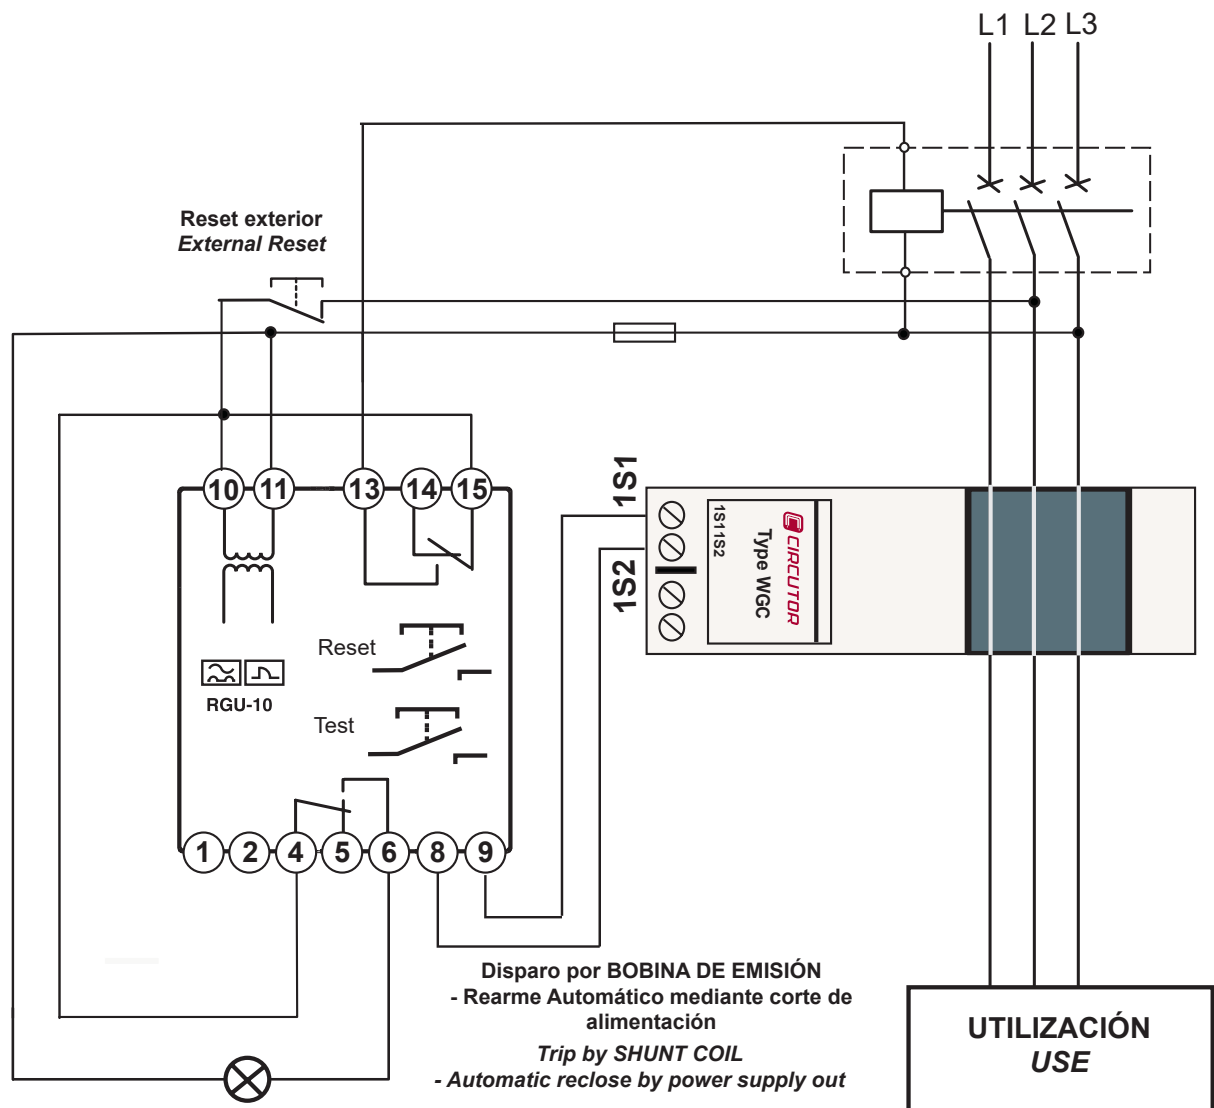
L1 L2 L3

Reset exterior
External Reset

10 11 13 14 15

1S1

1S2

1S11S2

CIRCUTOR
Type WGC

Reset

RGU-10

Test

1 2 4 5 6 8 9

Disparo por BOBINA DE EMISIÓN
- Rearme Automático mediante corte de alimentación
Trip by SHUNT COIL
- Automatic reclose by power supply out

UTILIZACIÓN
USE